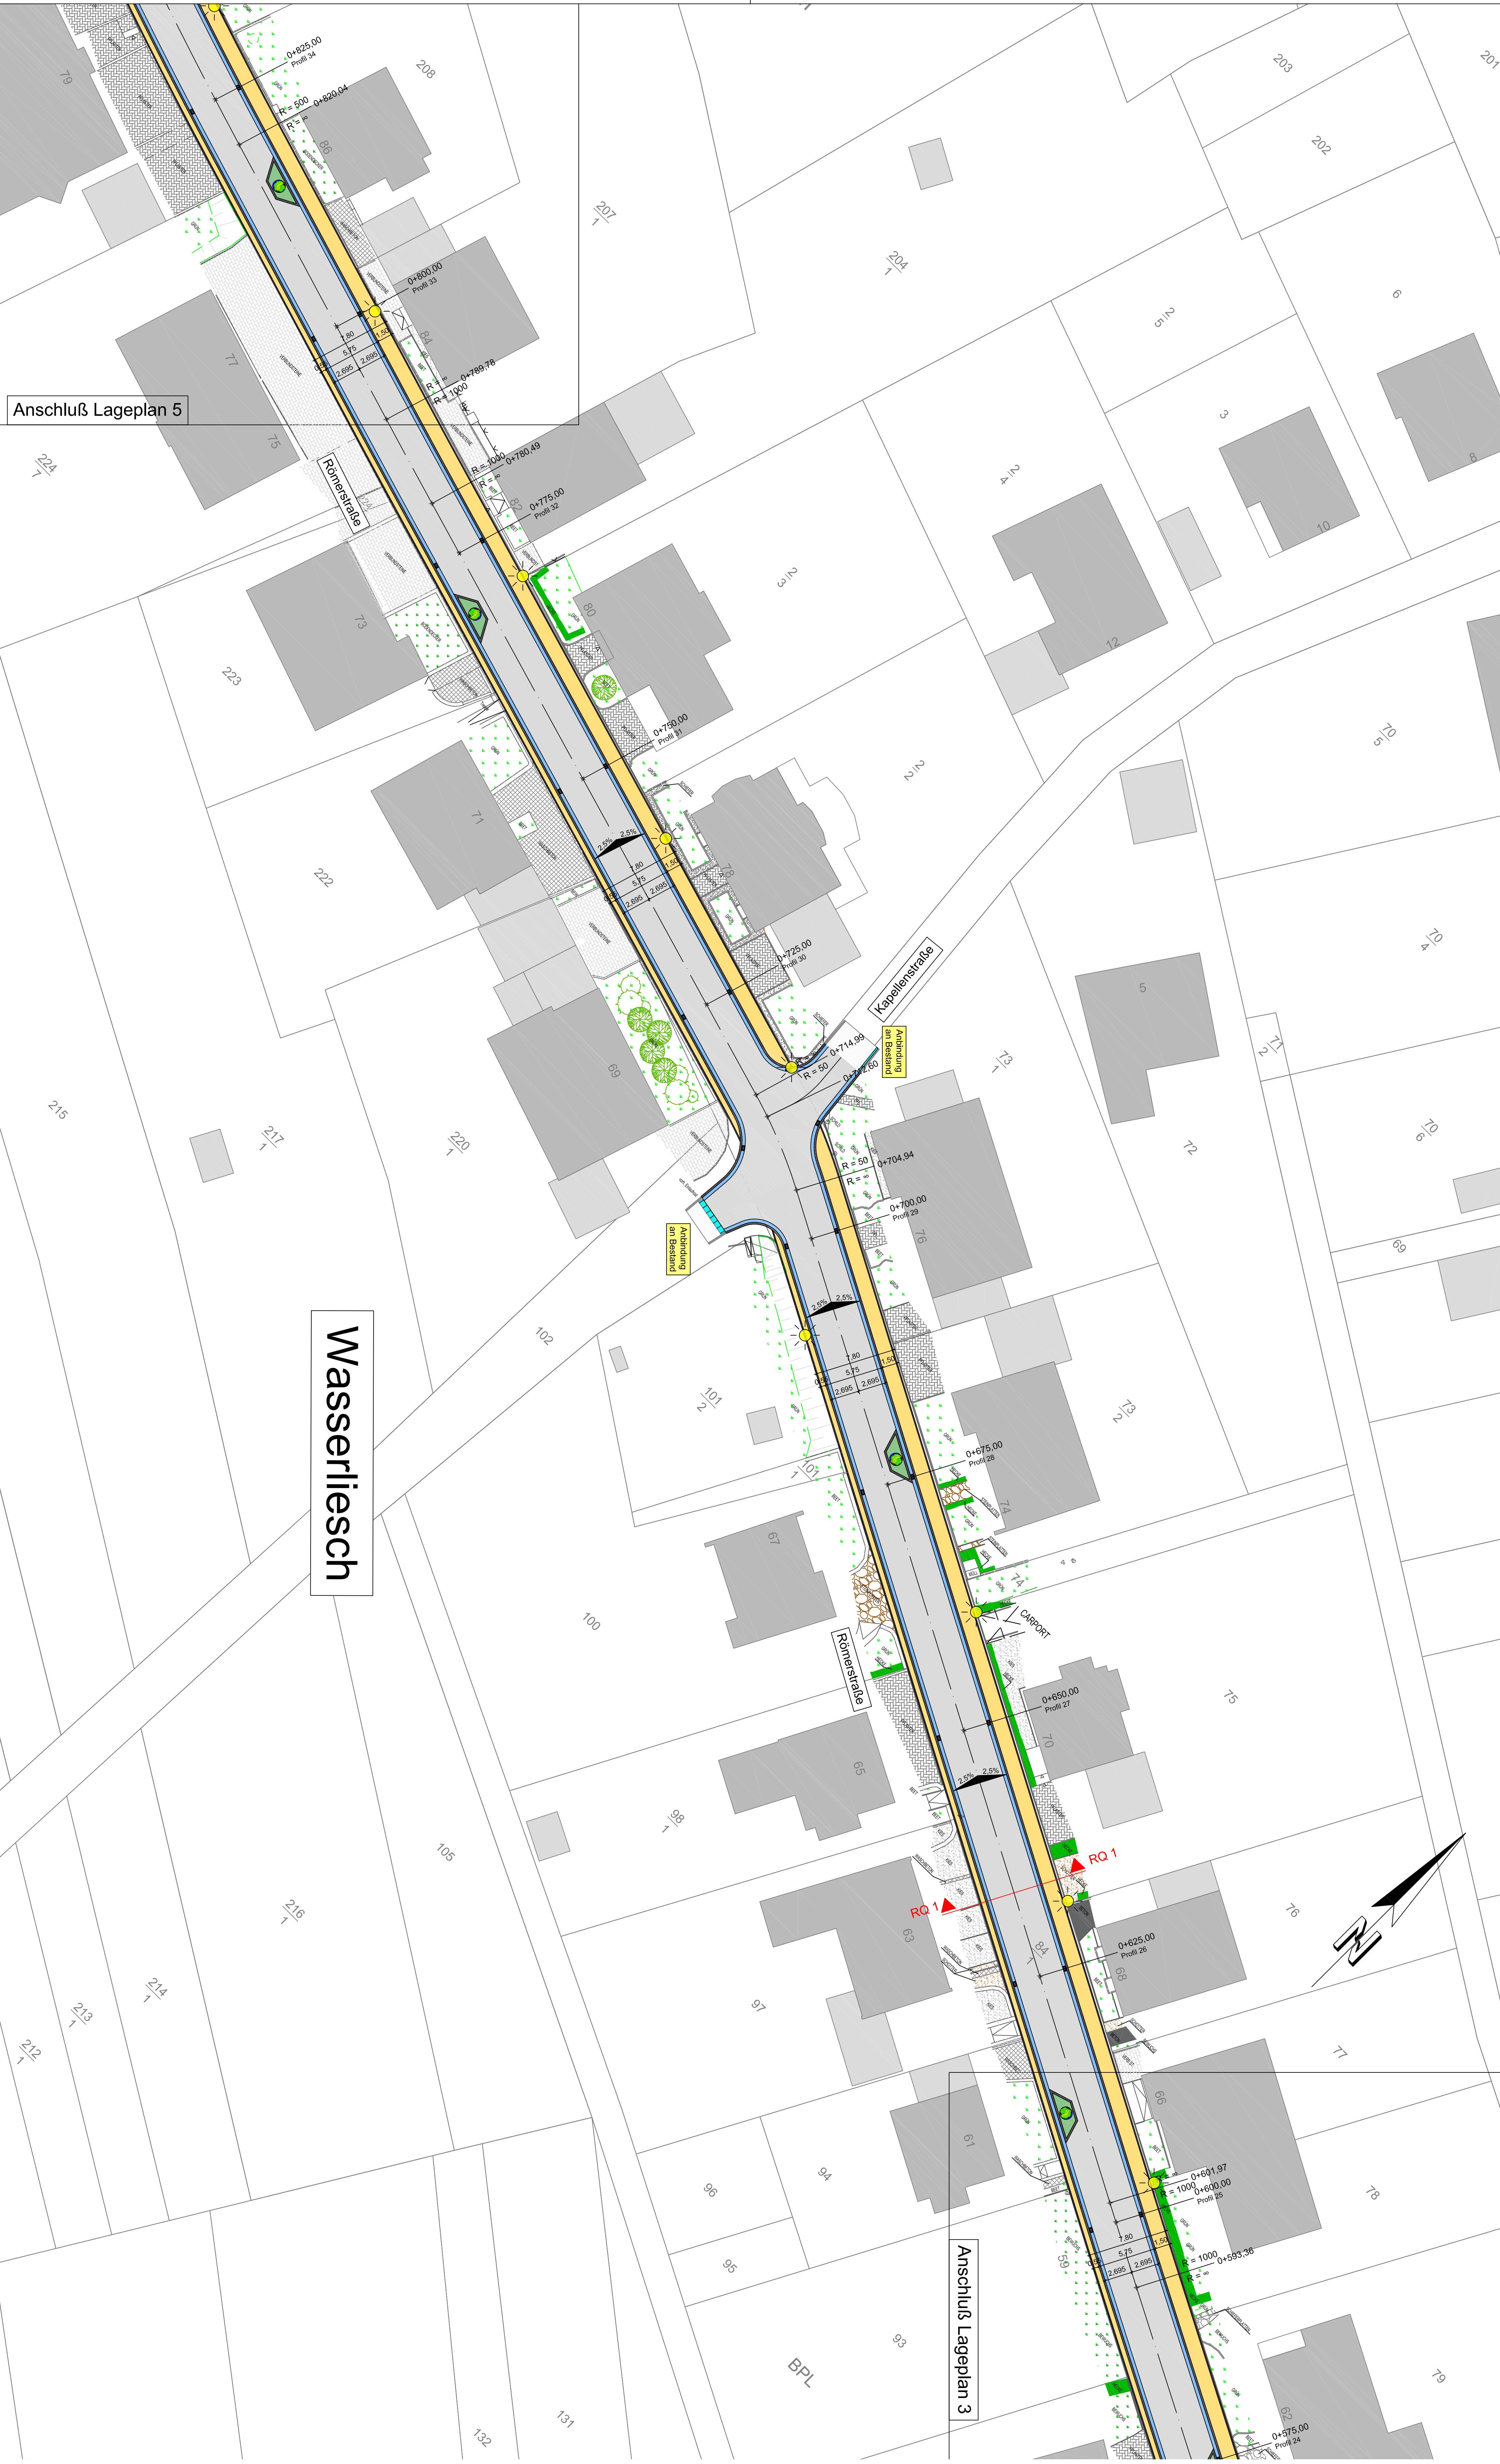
Anschluß Lageplan 5

Römerstraße

Kapellenstraße

Anbindung an Bestand

Anbindung an Bestand

Wasserliesch

Römerstraße

CARPORT

RQ 1

RQ 1

Anschluß Lageplan 3

BPL

0+825,00 Profil 34
R = 500
0+820,04
R = ∞
0+800,00 Profil 33
0+789,78
R = 1000
R = 1000
0+780,49
0+775,00 Profil 32
0+750,00 Profil 31
0+725,00 Profil 30
0+714,99
R = 50
0+712,60
R = 50
0+704,94
R = ∞
0+700,00 Profil 29
0+675,00 Profil 28
0+650,00 Profil 27
0+625,00 Profil 26
0+601,97
R = 1000
0+600,00 Profil 25
R = 1000
0+593,36
0+575,00 Profil 24

7.80
5.75
2.695
2.695
1.50
2.5%
2.5%

79 208 86 84 77 75 224/7 207/1 204/1 203 202 201 9 2/5 3 2/4 10 8 12 82 80 73 223 3/3 2/2 71 222 78 69 215 217/1 220/1 70/5 70/4 5 71/2 73/1 72 70/6 69 76 102 101/2 73/2 101/1 67 74 100 74 75 65 70 98/1 105 216/1 63 84/1 68 76 214/1 213/1 212 97 77 96 94 61 66 78 95 93 59 62 79 131 132